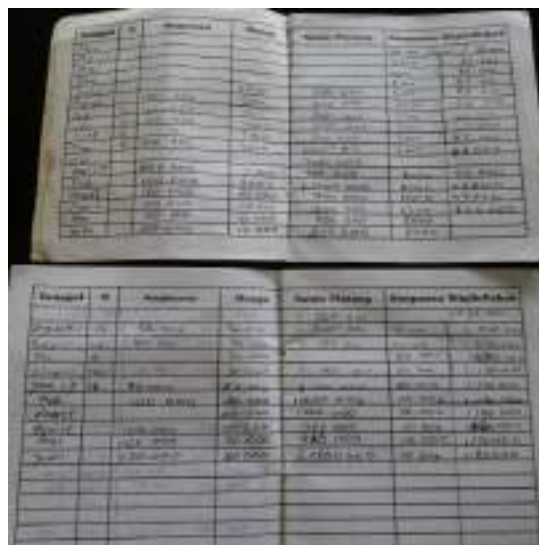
| Tanggal | Ket | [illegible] | Setoran | Saldo | Pengesahan | Jumlah Saldo |
|---|---|---|---|---|---|---|
| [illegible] | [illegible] | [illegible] | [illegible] | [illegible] | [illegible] | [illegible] |

| Tanggal | Ket | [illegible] | Setoran | Saldo Pinjaman | Pengesahan | Jumlah Saldo |
|---|---|---|---|---|---|---|
| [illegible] | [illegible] | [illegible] | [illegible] | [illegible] | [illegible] | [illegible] |